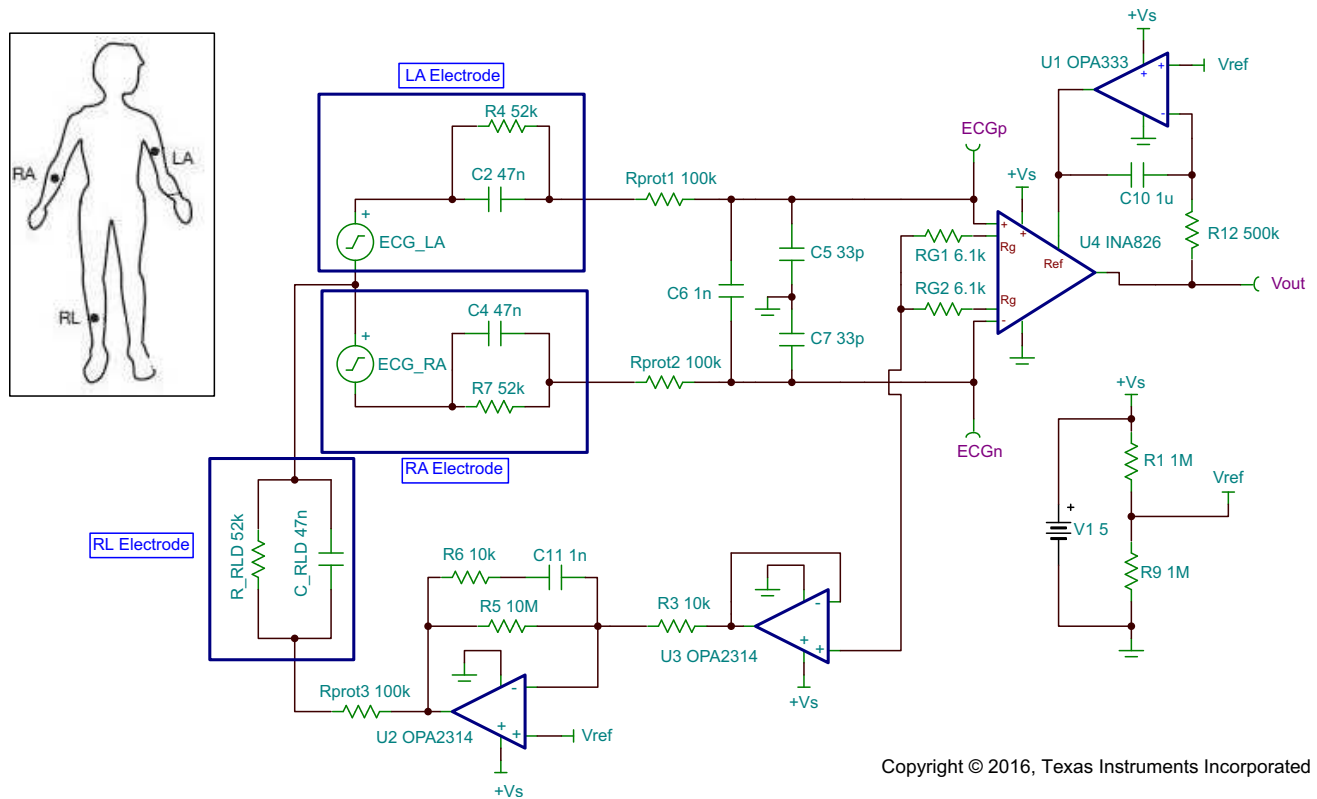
RA
LA
RL

LA Electrode
R4 52k
C2 47n
+
ECG_LA
Rprot1 100k
C5 33p
C6 1n
C7 33p
+
ECG_RA
C4 47n
R7 52k
Rprot2 100k
RA Electrode

+Vs
U1 OPA333
Vref
ECGp
+Vs
C10 1u
R12 500k
RG1 6.1k
Rg
U4 INA826
Ref
RG2 6.1k
Rg
Vout
ECGn

RL Electrode
R_RLD 52k
C_RLD 47n
R6 10k
C11 1n
R5 10M
R3 10k
U3 OPA2314
+Vs
Rprot3 100k
U2 OPA2314
Vref
+Vs

+Vs
R1 1M
Vref
V1 5
R9 1M

Copyright © 2016, Texas Instruments Incorporated